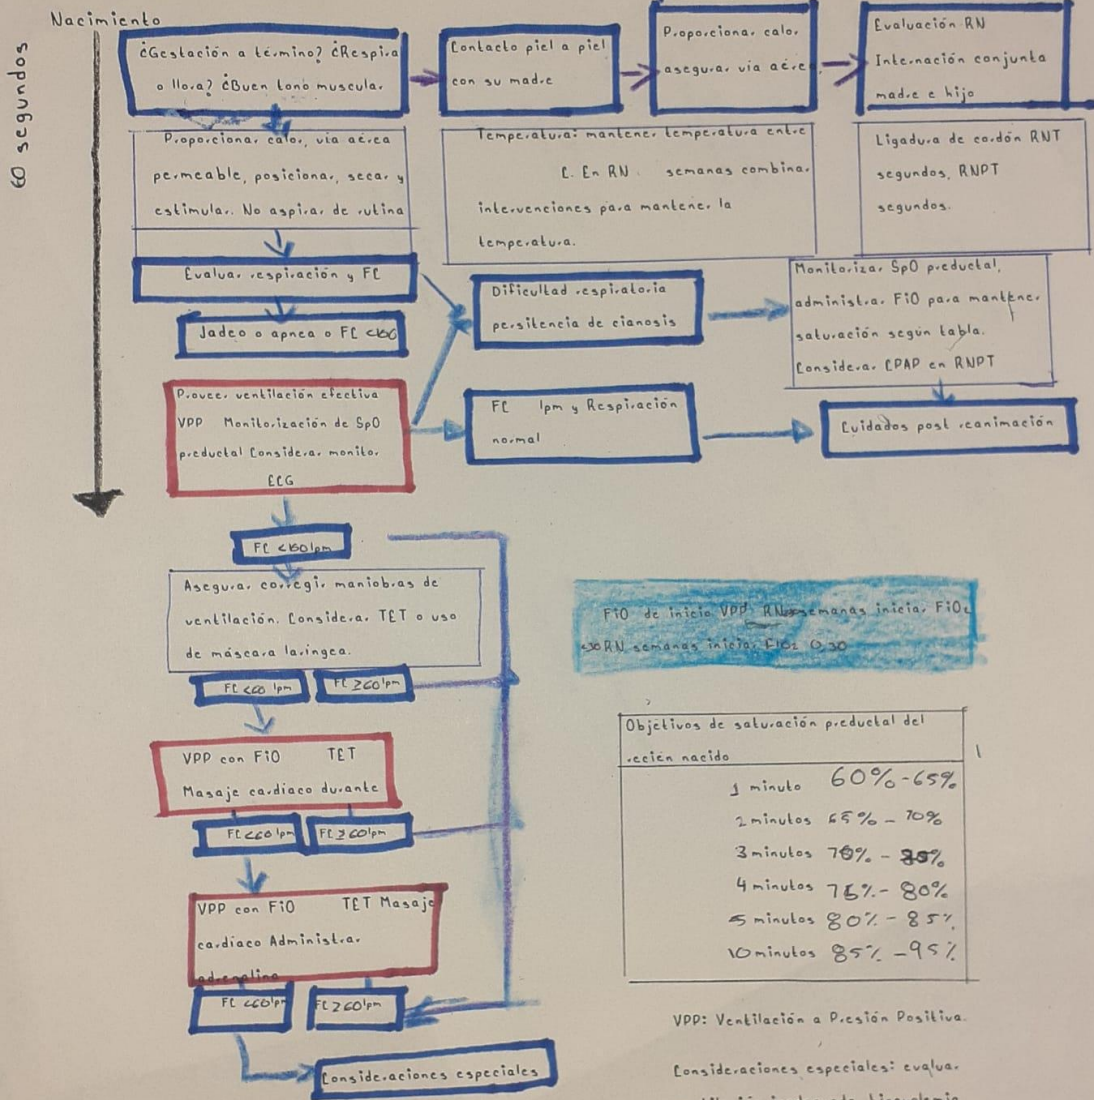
Nacimiento

60 segundos

¿Gestación a término? ¿Respira o llora? ¿Buen tono muscular?

Contacto piel a piel con su madre

Proporcionar calor, asegurar vía aérea

Evaluación RN Internación conjunta madre e hijo

Proporcionar calor, vía aérea permeable, posicionar, secar y estimular. No aspirar de rutina

Temperatura: mantener temperatura entre C. En RN semanas combinar intervenciones para mantener la temperatura.

Ligadura de cordón RNT segundos, RNPT segundos.

Evaluar respiración y FC

Jadeo o apnea o FC <100

Dificultad respiratoria persistencia de cianosis

Monitorizar SpO preductal, administrar FiO para mantener saturación según tabla. Considerar CPAP en RNPT

Proveer ventilación efectiva VPP Monitorización de SpO preductal Considerar monitor ECG

FC lpm y Respiración normal

Cuidados post reanimación

FC <100lpm

Asegurar corregir maniobras de ventilación. Considerar TET o uso de máscara laríngea.

FC <60 lpm

FC ≥60 lpm

FiO de inicio VPP: RN semanas iniciar FiO₂ <30 RN semanas iniciar FiO₂ 0,30

Objetivos de saturación preductal del recién nacido

1 minuto 60%-65%
2 minutos 65% - 70%
3 minutos 70% - 75%
4 minutos 75% - 80%
5 minutos 80% - 85%
10 minutos 85% - 95%

VPP con FiO TET Masaje cardiaco durante

FC <60 lpm

FC ≥60 lpm

VPP con FiO TET Masaje cardiaco Administrar adrenalina

FC <60lpm

FC ≥60lpm

VPP: Ventilación a Presión Positiva.

Consideraciones especiales

Consideraciones especiales: evaluar